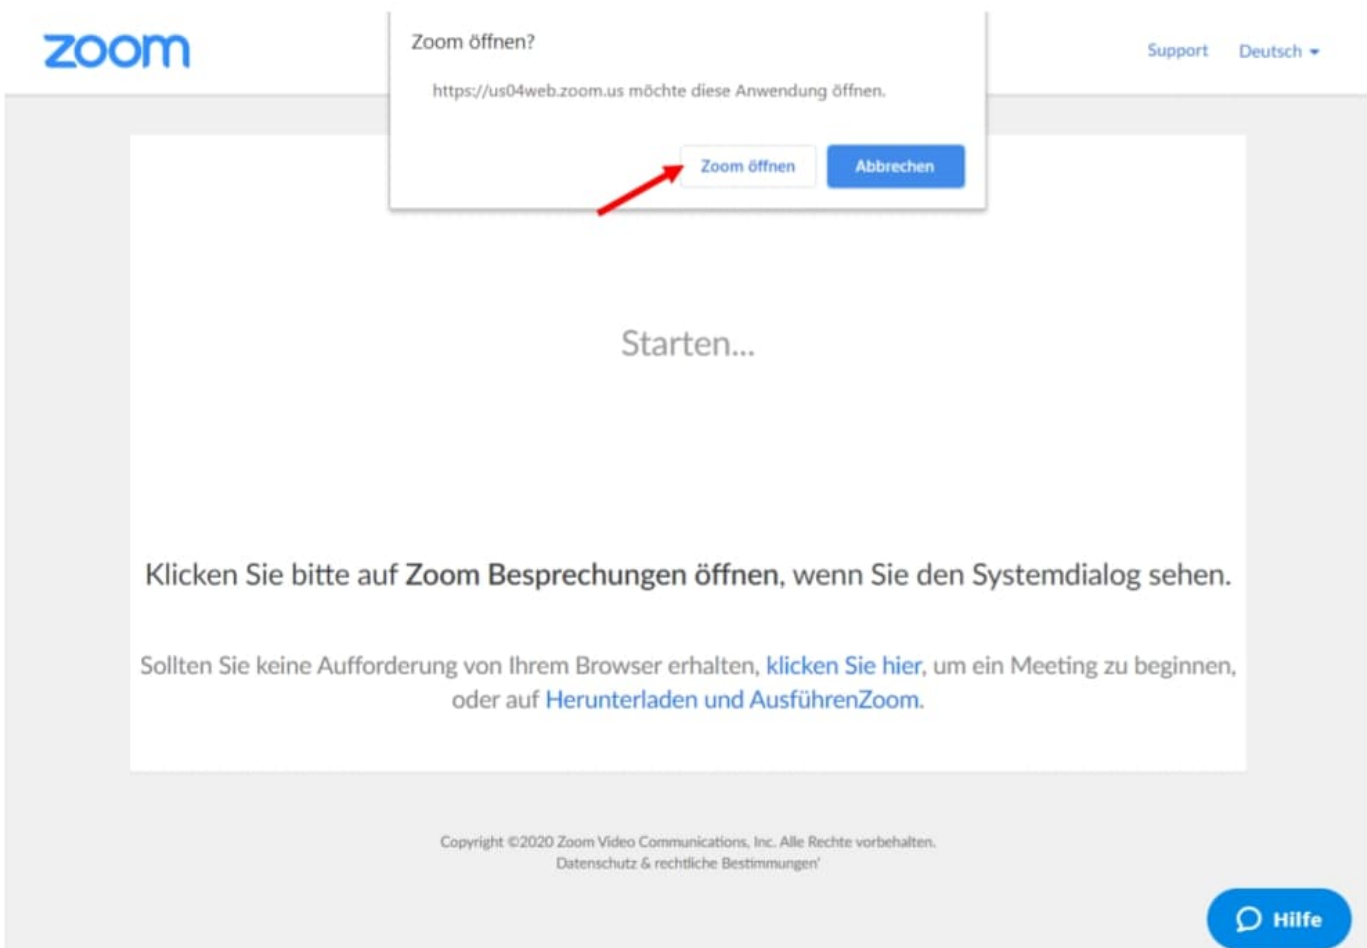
zoom

Zoom öffnen?

https://us04web.zoom.us möchte diese Anwendung öffnen.

Zoom öffnen Abbrechen

Support Deutsch

Starten...

Klicken Sie bitte auf Zoom Besprechungen öffnen, wenn Sie den Systemdialog sehen.

Sollten Sie keine Aufforderung von Ihrem Browser erhalten, klicken Sie hier, um ein Meeting zu beginnen, oder auf Herunterladen und AusführenZoom.

Copyright ©2020 Zoom Video Communications, Inc. Alle Rechte vorbehalten.
Datenschutz & rechtliche Bestimmungen'

Hilfe